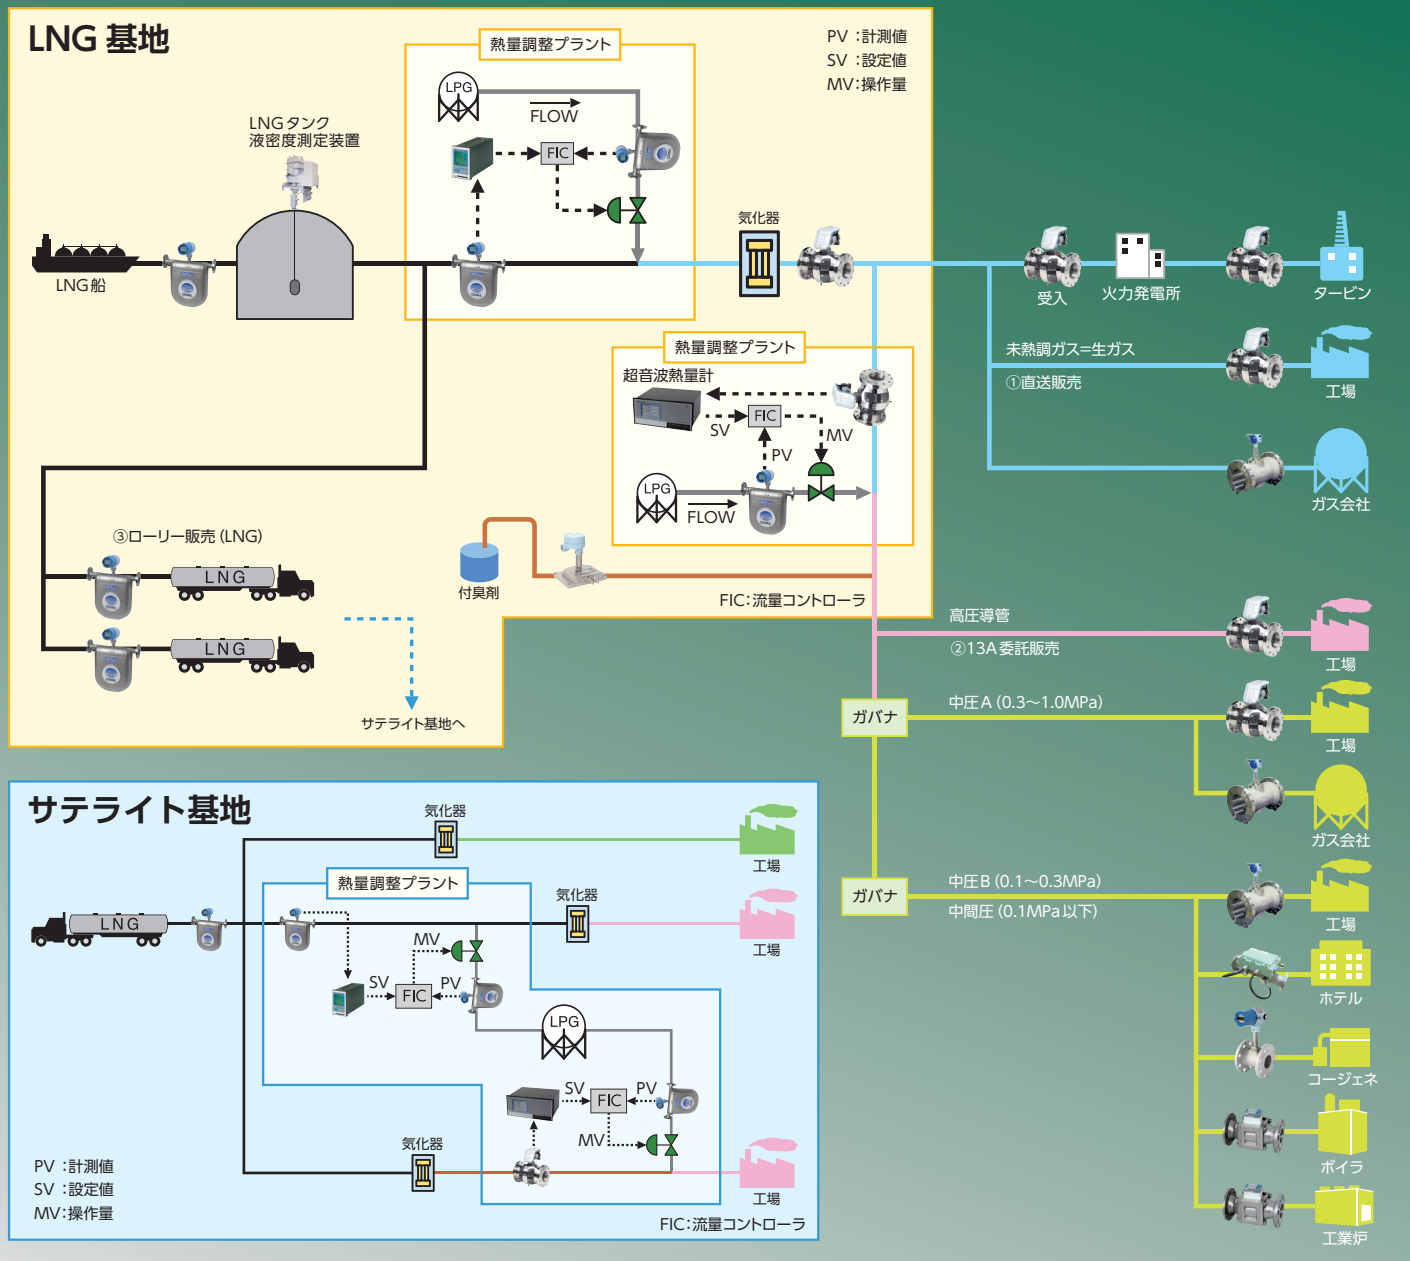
LNG 基地

PV：計測値
SV：設定値
MV：操作量

熱量調整プラント

LPG

FLOW

FIC

LNGタンク
液密度測定装置

LNG船

気化器

受入

火力発電所

タービン

熱量調整プラント

超音波熱量計

FIC

SV

MV

PV

LPG

FLOW

未熱調ガス=生ガス
①直送販売

工場

ガス会社

③ローリー販売 (LNG)

LNG

LNG

付臭剤

FIC：流量コントローラ

サテライト基地へ

高圧導管
②13A委託販売

工場

ガバナ

中圧A (0.3〜1.0MPa)

工場

ガス会社

ガバナ

中圧B (0.1〜0.3MPa)
中間圧 (0.1MPa以下)

工場

ホテル

コージェネ

ボイラ

工業炉

サテライト基地

気化器

工場

熱量調整プラント

気化器

工場

LNG

MV

SV

FIC

PV

LPG

SV

FIC

PV

MV

気化器

工場

PV：計測値
SV：設定値
MV：操作量

FIC：流量コントローラ